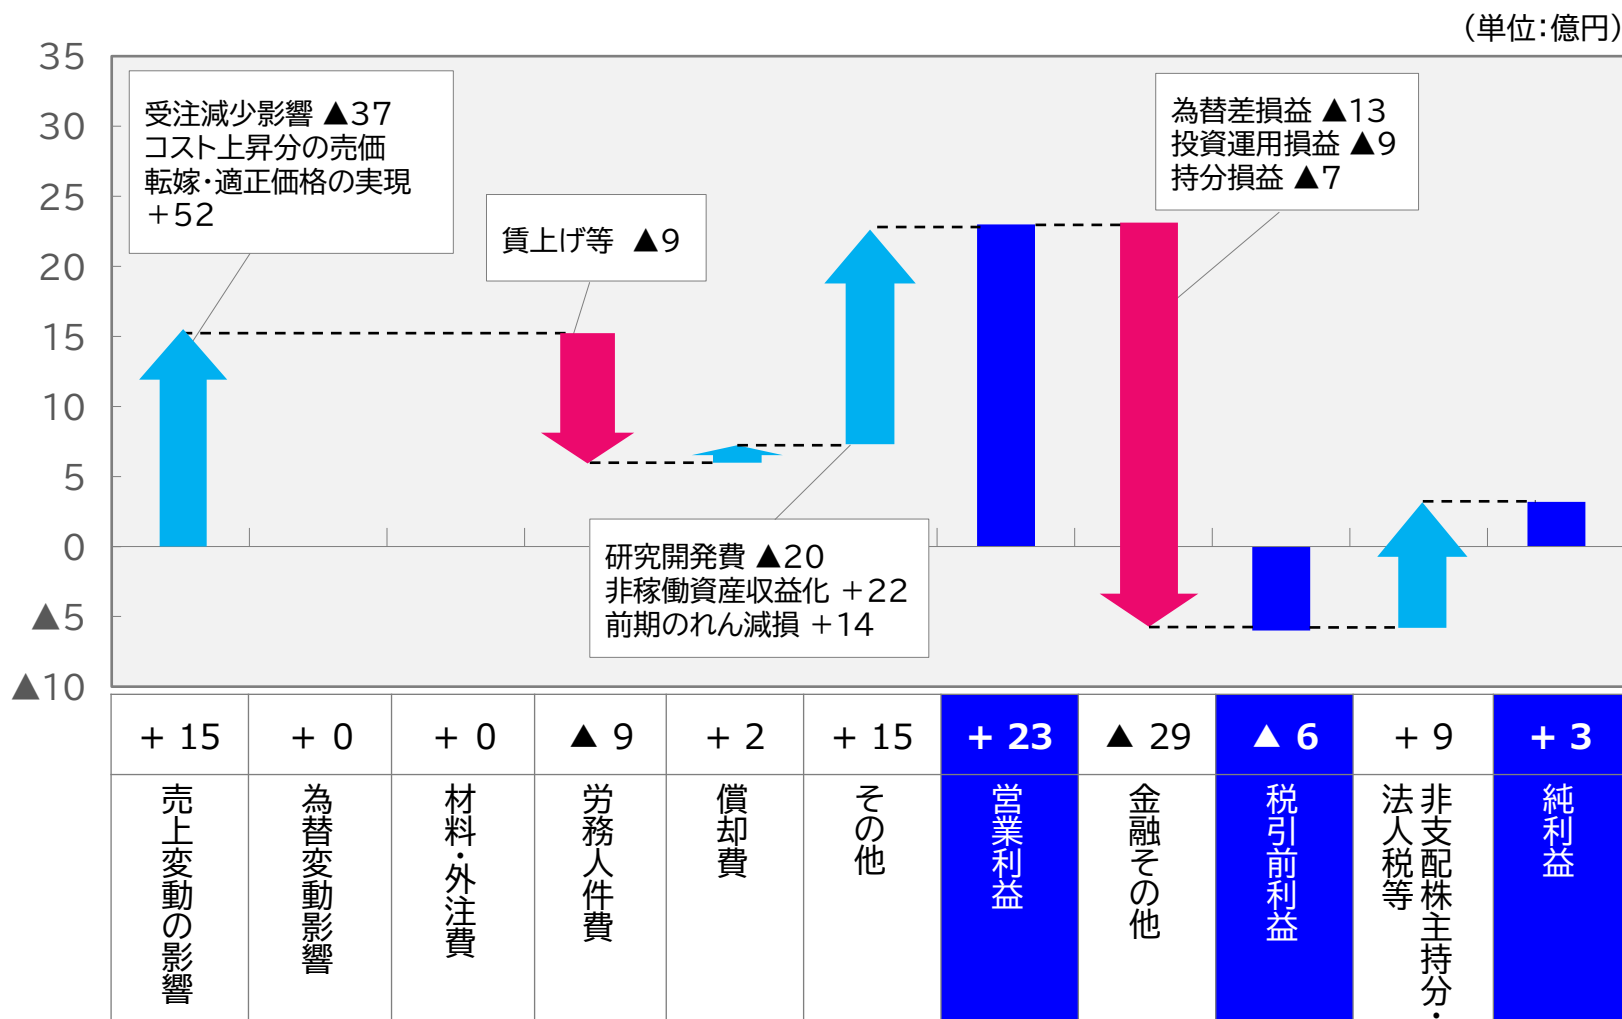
(単位:億円)

35
30
25
20
15
10
5
0
▲5
▲10

受注減少影響 ▲37
コスト上昇分の売価転嫁・適正価格の実現 +52

賃上げ等 ▲9

為替差損益 ▲13
投資運用損益 ▲9
持分損益 ▲7

研究開発費 ▲20
非稼働資産収益化 +22
前期のれん減損 +14

| + 15 | + 0 | + 0 | ▲ 9 | + 2 | + 15 | + 23 | ▲ 29 | ▲ 6 | + 9 | + 3 |
|---|---|---|---|---|---|---|---|---|---|---|
| 売上変動の影響 | 為替変動影響 | 材料・外注費 | 労務人件費 | 償却費 | その他 | 営業利益 | 金融その他 | 税引前利益 | 法人税等 非支配株主持分・ | 純利益 |